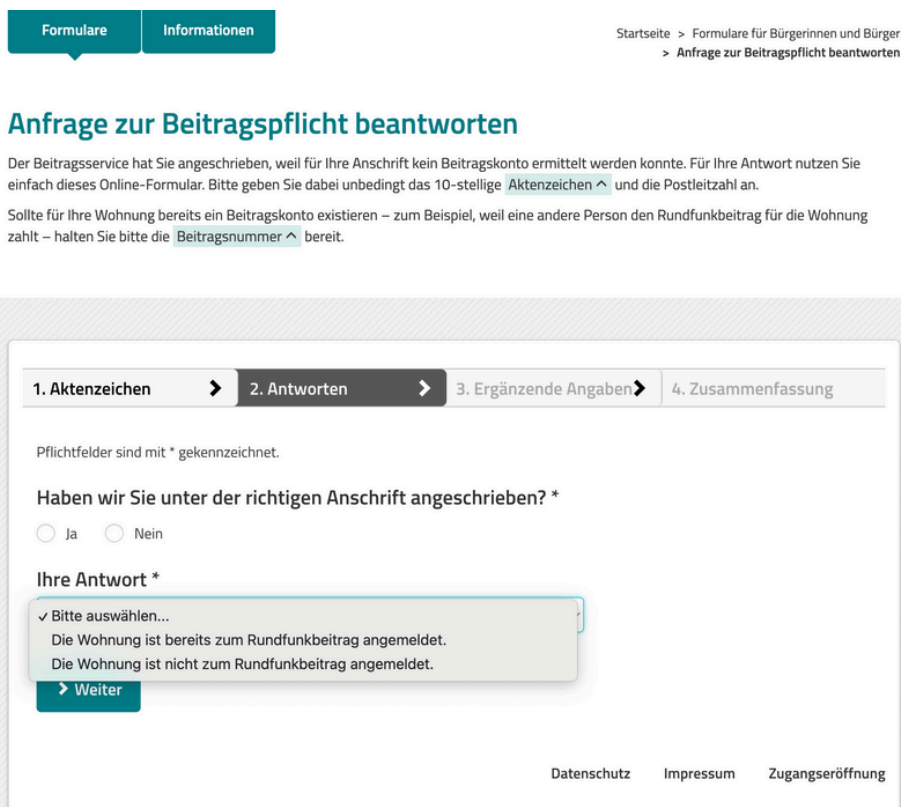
Formulare Informationen

Startseite > Formulare für Bürgerinnen und Bürger > Anfrage zur Beitragspflicht beantworten

Anfrage zur Beitragspflicht beantworten

Der Beitragsservice hat Sie angeschrieben, weil für Ihre Anschrift kein Beitragskonto ermittelt werden konnte. Für Ihre Antwort nutzen Sie einfach dieses Online-Formular. Bitte geben Sie dabei unbedingt das 10-stellige Aktenzeichen ^ und die Postleitzahl an.

Sollte für Ihre Wohnung bereits ein Beitragskonto existieren – zum Beispiel, weil eine andere Person den Rundfunkbeitrag für die Wohnung zahlt – halten Sie bitte die Beitragsnummer ^ bereit.

1. Aktenzeichen 2. Antworten 3. Ergänzende Angaben 4. Zusammenfassung

Pflichtfelder sind mit * gekennzeichnet.

Haben wir Sie unter der richtigen Anschrift angeschrieben? *

Ja Nein

Ihre Antwort *

✓ Bitte auswählen...
Die Wohnung ist bereits zum Rundfunkbeitrag angemeldet.
Die Wohnung ist nicht zum Rundfunkbeitrag angemeldet.

Weiter

Datenschutz Impressum Zugangseröffnung